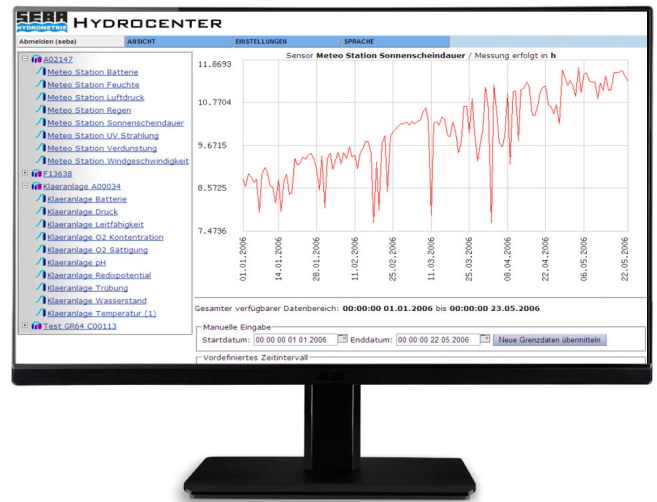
SEBA HYDROMETRIE HYDROCENTER

Abmelden (seba) ANSICHT EINSTELLUNGEN SPRACHE

A02147
Meteo Station Batterie
Meteo Station Feuchte
Meteo Station Luftdruck
Meteo Station Regen
Meteo Station Sonnenscheindauer
Meteo Station UV Strahlung
Meteo Station Verdunstung
Meteo Station Windgeschwindigkeit
F13638
Klaeranlage A00034
Klaeranlage Batterie
Klaeranlage Druck
Klaeranlage Leitfähigkeit
Klaeranlage O2 Kontentration
Klaeranlage O2 Sättigung
Klaeranlage pH
Klaeranlage Redixpotential
Klaeranlage Trübung
Klaeranlage Wasserstand
Klaeranlage Temperatur (1)
Test GR64 C00113

Sensor **Meteo Station Sonnenscheindauer** / Messung erfolgt in **h**

11.8693
10.7704
9.6715
8.5725
7.4736

01.01.2006
14.01.2006
28.01.2006
11.02.2006
25.02.2006
11.03.2006
25.03.2006
08.04.2006
22.04.2006
06.05.2006
22.05.2006

Gesamter verfügbarer Datenbereich: **00:00:00 01.01.2006** bis **00:00:00 23.05.2006**

Manuelle Eingabe
Startdatum: 00:00:00 01.01.2006 Enddatum: 00:00:00 22.05.2006 Neue Grenzdaten übermitteln

Vordefiniertes Zeitintervall

acer